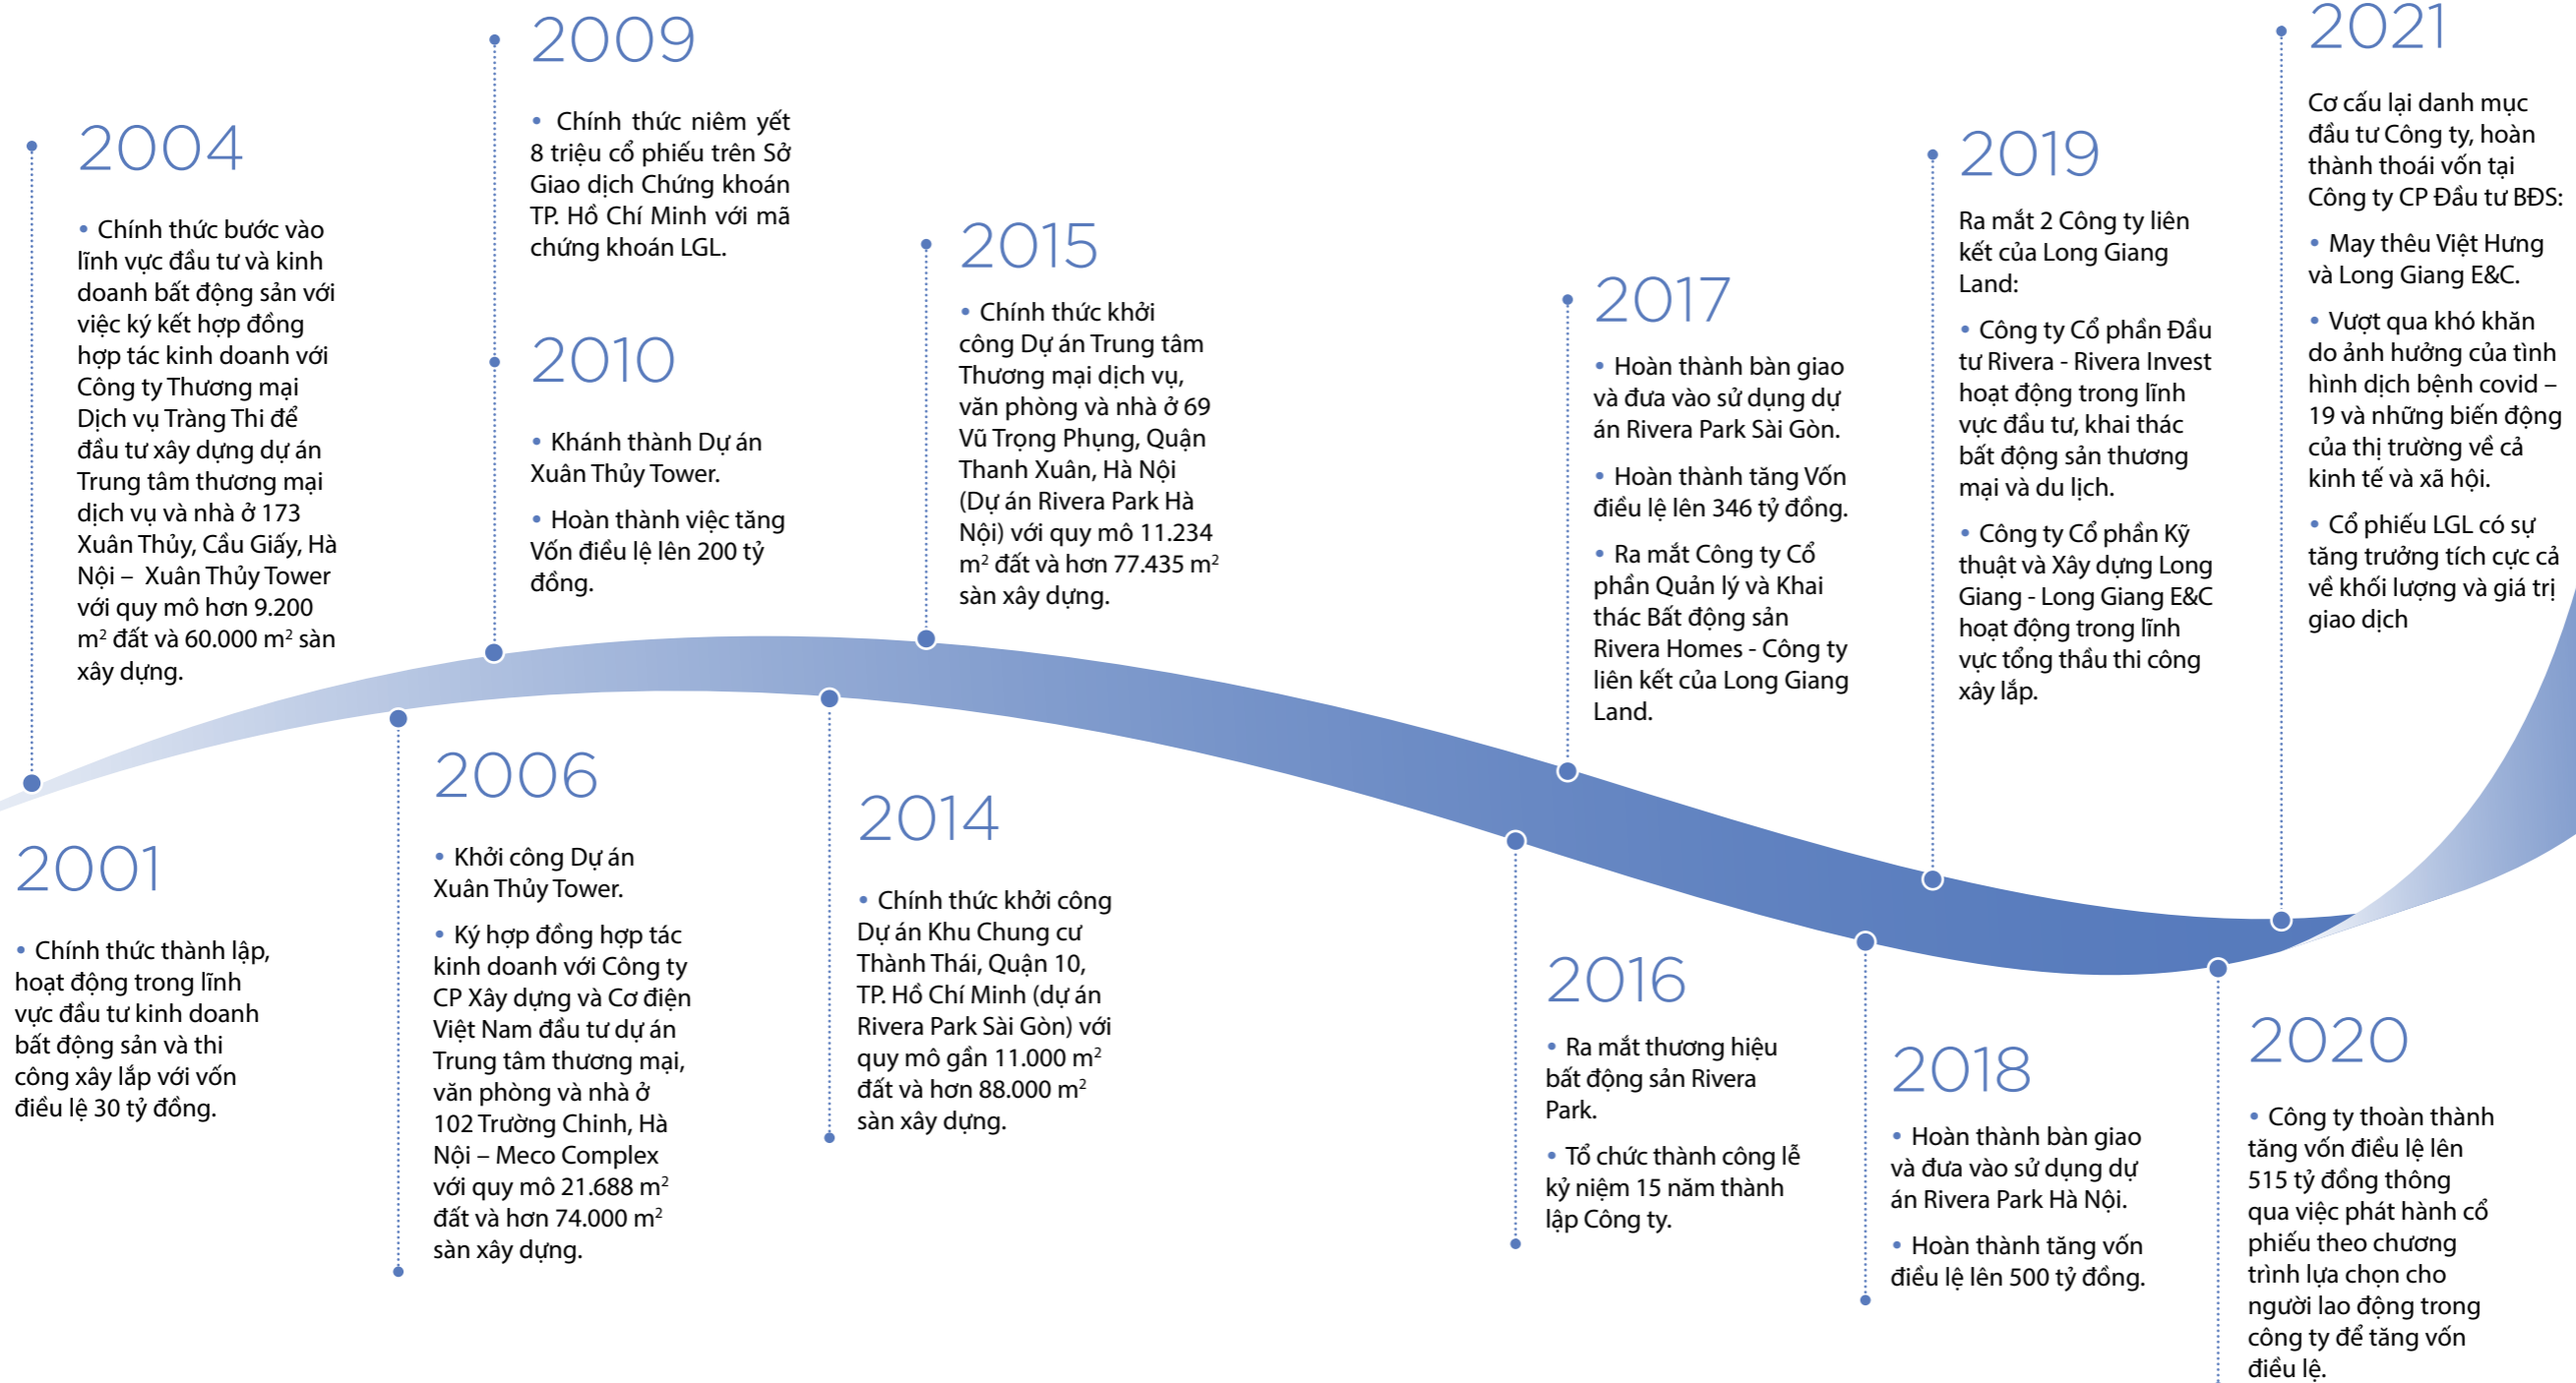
2001

• Chính thức thành lập, hoạt động trong lĩnh vực đầu tư kinh doanh bất động sản và thi công xây lắp với vốn điều lệ 30 tỷ đồng.

2004

• Chính thức bước vào lĩnh vực đầu tư và kinh doanh bất động sản với việc ký kết hợp đồng hợp tác kinh doanh với Công ty Thương mại Dịch vụ Tràng Thi để đầu tư xây dựng dự án Trung tâm thương mại dịch vụ và nhà ở 173 Xuân Thủy, Cầu Giấy, Hà Nội – Xuân Thủy Tower với quy mô hơn 9.200 m² đất và 60.000 m² sàn xây dựng.

2006

• Khởi công Dự án Xuân Thủy Tower.

• Ký hợp đồng hợp tác kinh doanh với Công ty CP Xây dựng và Cơ điện Việt Nam đầu tư dự án Trung tâm thương mại, văn phòng và nhà ở 102 Trường Chinh, Hà Nội – Meco Complex với quy mô 21.688 m² đất và hơn 74.000 m² sàn xây dựng.

2009

• Chính thức niêm yết 8 triệu cổ phiếu trên Sở Giao dịch Chứng khoán TP. Hồ Chí Minh với mã chứng khoán LGL.

2010

• Khánh thành Dự án Xuân Thủy Tower.

• Hoàn thành việc tăng Vốn điều lệ lên 200 tỷ đồng.

2014

• Chính thức khởi công Dự án Khu Chung cư Thành Thái, Quận 10, TP. Hồ Chí Minh (dự án Rivera Park Sài Gòn) với quy mô gần 11.000 m² đất và hơn 88.000 m² sàn xây dựng.

2015

• Chính thức khởi công Dự án Trung tâm Thương mại dịch vụ, văn phòng và nhà ở 69 Vũ Trọng Phụng, Quận Thanh Xuân, Hà Nội (Dự án Rivera Park Hà Nội) với quy mô 11.234 m² đất và hơn 77.435 m² sàn xây dựng.

2016

• Ra mắt thương hiệu bất động sản Rivera Park.

• Tổ chức thành công lễ kỷ niệm 15 năm thành lập Công ty.

2017

• Hoàn thành bàn giao và đưa vào sử dụng dự án Rivera Park Sài Gòn.

• Hoàn thành tăng Vốn điều lệ lên 346 tỷ đồng.

• Ra mắt Công ty Cổ phần Quản lý và Khai thác Bất động sản Rivera Homes - Công ty liên kết của Long Giang Land.

2018

• Hoàn thành bàn giao và đưa vào sử dụng dự án Rivera Park Hà Nội.

• Hoàn thành tăng vốn điều lệ lên 500 tỷ đồng.

2019

Ra mắt 2 Công ty liên kết của Long Giang Land:

• Công ty Cổ phần Đầu tư Rivera - Rivera Invest hoạt động trong lĩnh vực đầu tư, khai thác bất động sản thương mại và du lịch.

• Công ty Cổ phần Kỹ thuật và Xây dựng Long Giang - Long Giang E&C hoạt động trong lĩnh vực tổng thầu thi công xây lắp.

2020

• Công ty thoàn thành tăng vốn điều lệ lên 515 tỷ đồng thông qua việc phát hành cổ phiếu theo chương trình lựa chọn cho người lao động trong công ty để tăng vốn điều lệ.

2021

Cơ cấu lại danh mục đầu tư Công ty, hoàn thành thoái vốn tại Công ty CP Đầu tư BĐS:

• May thêu Việt Hưng và Long Giang E&C.

• Vượt qua khó khăn do ảnh hưởng của tình hình dịch bệnh covid – 19 và những biến động của thị trường về cả kinh tế và xã hội.

• Cổ phiếu LGL có sự tăng trưởng tích cực cả về khối lượng và giá trị giao dịch